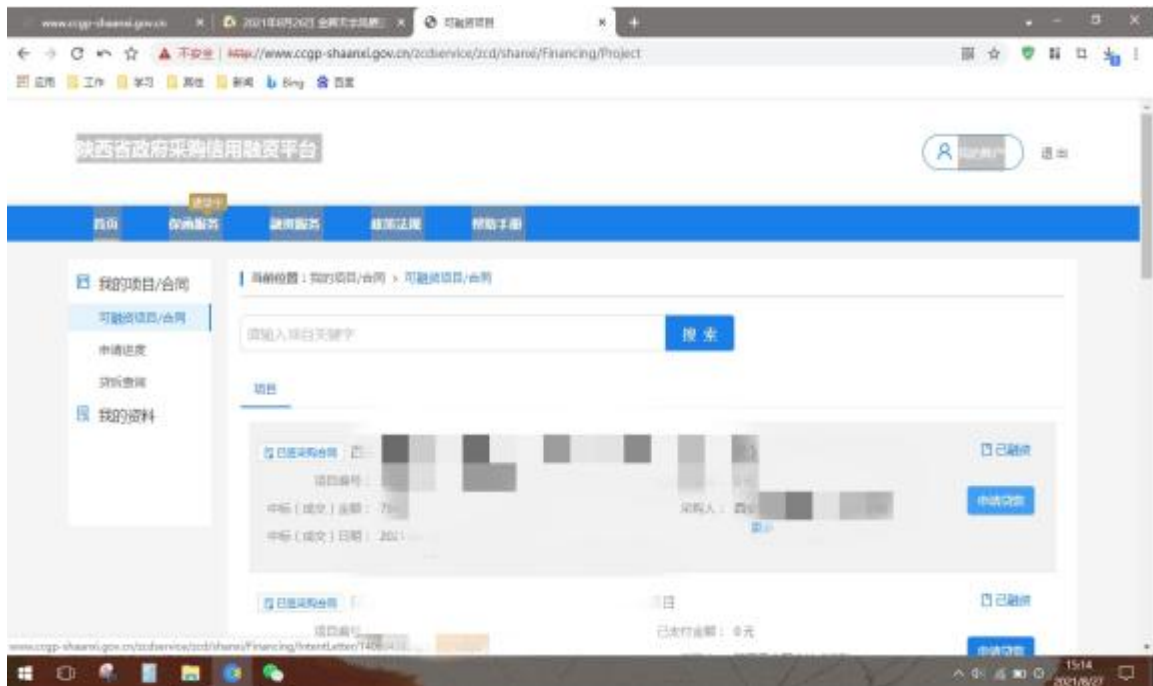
www.ccgp-shaanxi.gov.cn × 2021年8月2021 全网天全局新… × 可融资项目 × +

← → C ▲ 不安全 | http://www.ccgp-shaanxi.gov.cn/zcdservice/zcd/shanxi/Financing/Project

应用 工作 学习 其他 新闻 Bing 百度

陕西省政府采购信用融资平台

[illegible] 退出

首页 保函服务 融资服务 政策法规 帮助手册

建设中

我的项目/合同
可融资项目/合同
申请进度
贷后查询
我的资料

当前位置：我的项目/合同 > 可融资项目/合同

请输入项目关键字 搜索

项目

已签采购合同 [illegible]
项目编号：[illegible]
中标（成交）金额：75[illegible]
中标（成交）日期：202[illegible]
采购人：西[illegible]
展示
已融资
申请贷款

已签采购合同 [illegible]
项目编号：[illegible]
已支付金额：0元
已融资
申请贷款

www.ccgp-shaanxi.gov.cn/zcdservice/zcd/shanxi/Financing/IntentLetter/T40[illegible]

15:14
2021/8/27